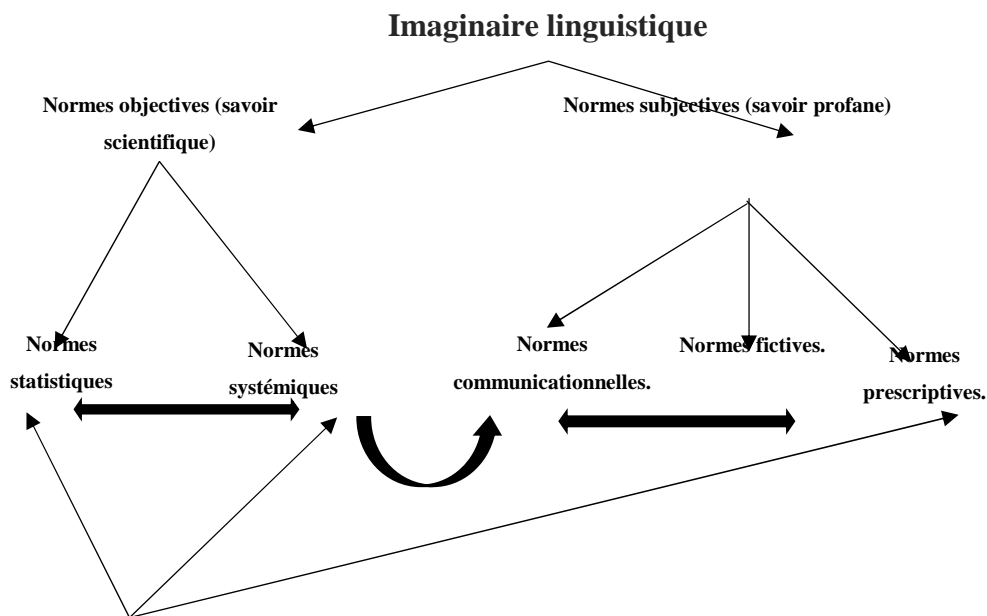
Imaginaire linguistique

Normes objectives (savoir scientifique)

Normes subjectives (savoir profane)

Normes statistiques

Normes systémiques

Normes communicationnelles.

Normes fictives.

Normes prescriptives.